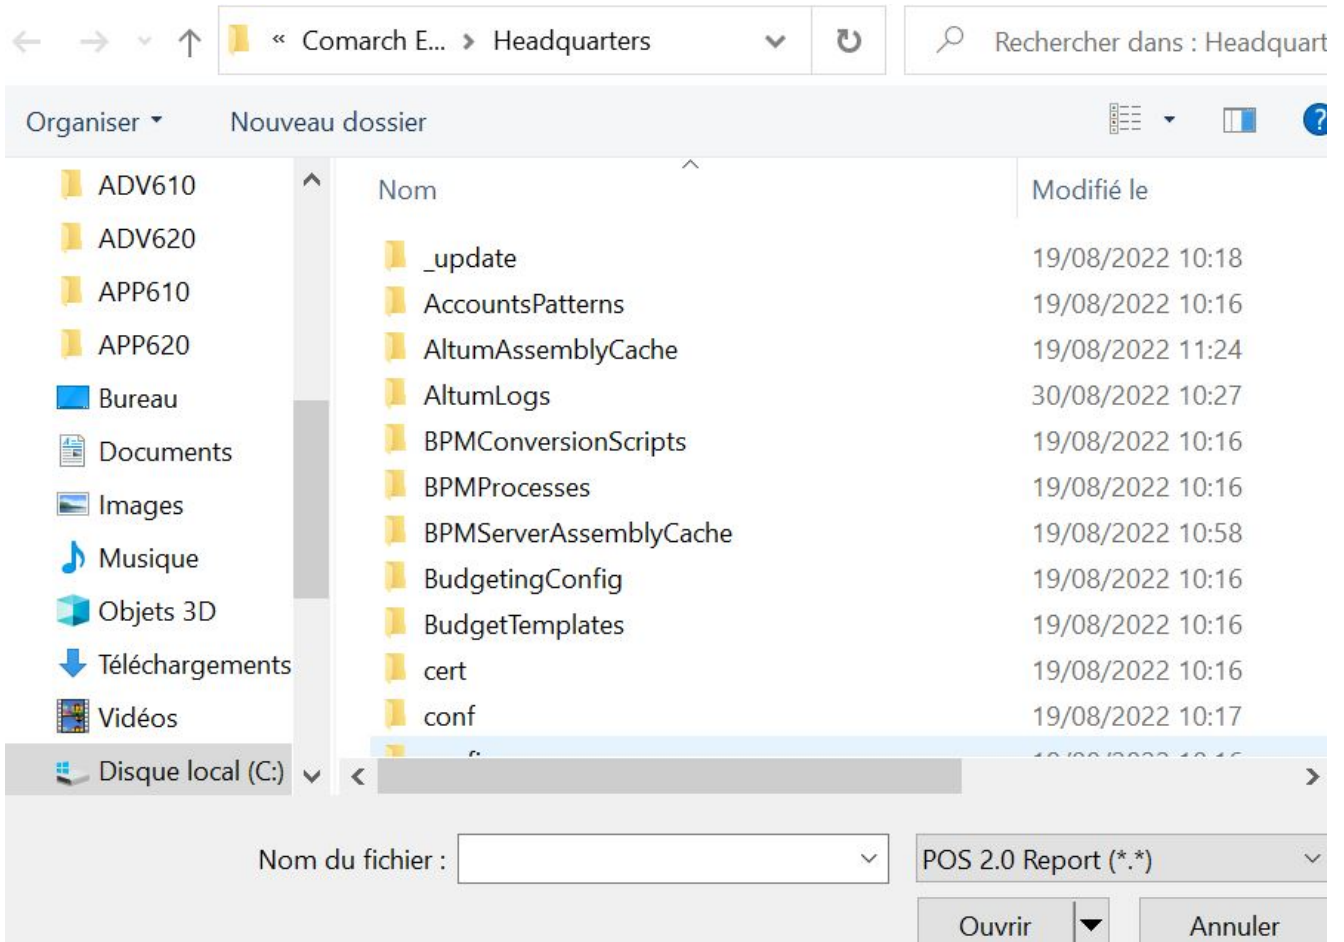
« Comarch E... › Headquarters

Rechercher dans : Headquart

Organiser ▾ Nouveau dossier

ADV610
ADV620
APP610
APP620
Bureau
Documents
Images
Musique
Objets 3D
Téléchargements
Vidéos
Disque local (C:)

| Nom | Modifié le |
|---|---|
| _update | 19/08/2022 10:18 |
| AccountsPatterns | 19/08/2022 10:16 |
| AltumAssemblyCache | 19/08/2022 11:24 |
| AltumLogs | 30/08/2022 10:27 |
| BPMConversionScripts | 19/08/2022 10:16 |
| BPMProcesses | 19/08/2022 10:16 |
| BPMServerAssemblyCache | 19/08/2022 10:58 |
| BudgetingConfig | 19/08/2022 10:16 |
| BudgetTemplates | 19/08/2022 10:16 |
| cert | 19/08/2022 10:16 |
| conf | 19/08/2022 10:17 |
| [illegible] | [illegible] |

Nom du fichier :

POS 2.0 Report (*.*)

Ouvrir

Annuler